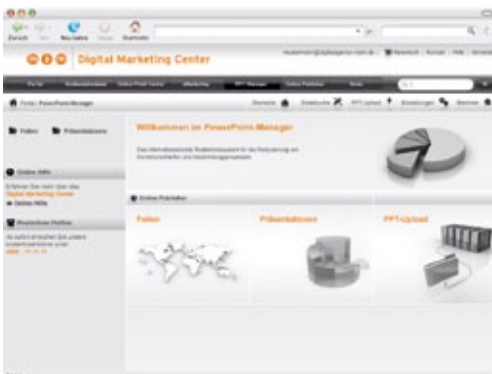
Zurück Vor Neu laden Stopp Startseite

Digital Marketing Center

Portal PowerPoint-Manager

Übersicht Statistik PPT-Upload Einstellungen Merkliste

Folien Präsentationen

Online Hilfe

Erfahren Sie mehr über das Digital Marketing Center

Online Hilfe

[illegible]

Willkommen im PowerPoint-Manager

Das internetbasierte Redaktionssystem für die Verwaltung von Vertriebsunterlagen und Marketingpräsentationen.

Online Produkte

Folien

Präsentationen

PPT-Upload